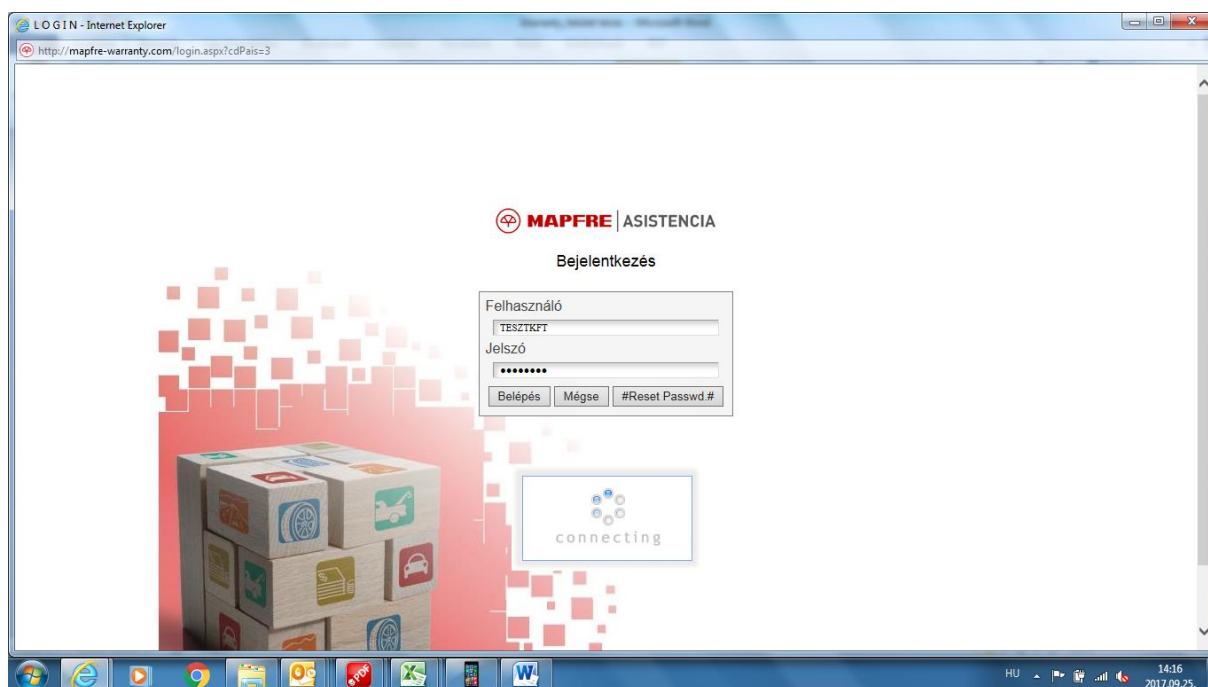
L O G I N - Internet Explorer

http://mapfre-warranty.com/login.aspx?cdPais=3

MAPFRE | ASISTENCIA

Bejelentkezés

Felhasználó

TESZTKFT

Jelszó

••••••••

Belépés Mégse #Reset Passwd.#

connecting

HU

14:16
2017.09.25.